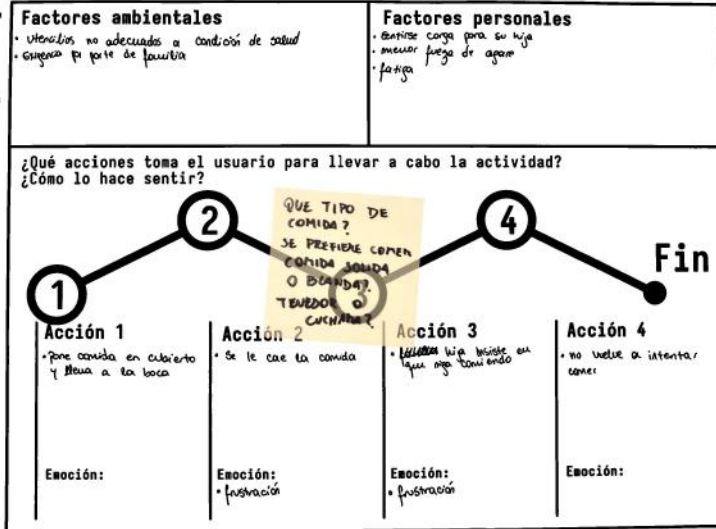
Factores ambientales
• utensilios no adecuados a condición de salud
• exigencia por parte de familia

Factores personales
• sentirse carga para su hija
• menor fuerza de agarre
• fatiga

¿Qué acciones toma el usuario para llevar a cabo la actividad?
¿Cómo lo hace sentir?

QUE TIPO DE COMIDA? SE PREFIERE COMER COMIDA SOLIDA O BLANDA? TENEDOR O CUCHARA?

2

4

1

3

Fin

Acción 1
• pone comida en cubierto y lleva a la boca

Emoción:

Acción 2
• Se le cae la comida

Emoción:
• frustración

Acción 3
• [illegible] hija insiste en que siga comiendo

Emoción:
• frustración

Acción 4
• no vuelve a intentar comer

Emoción: